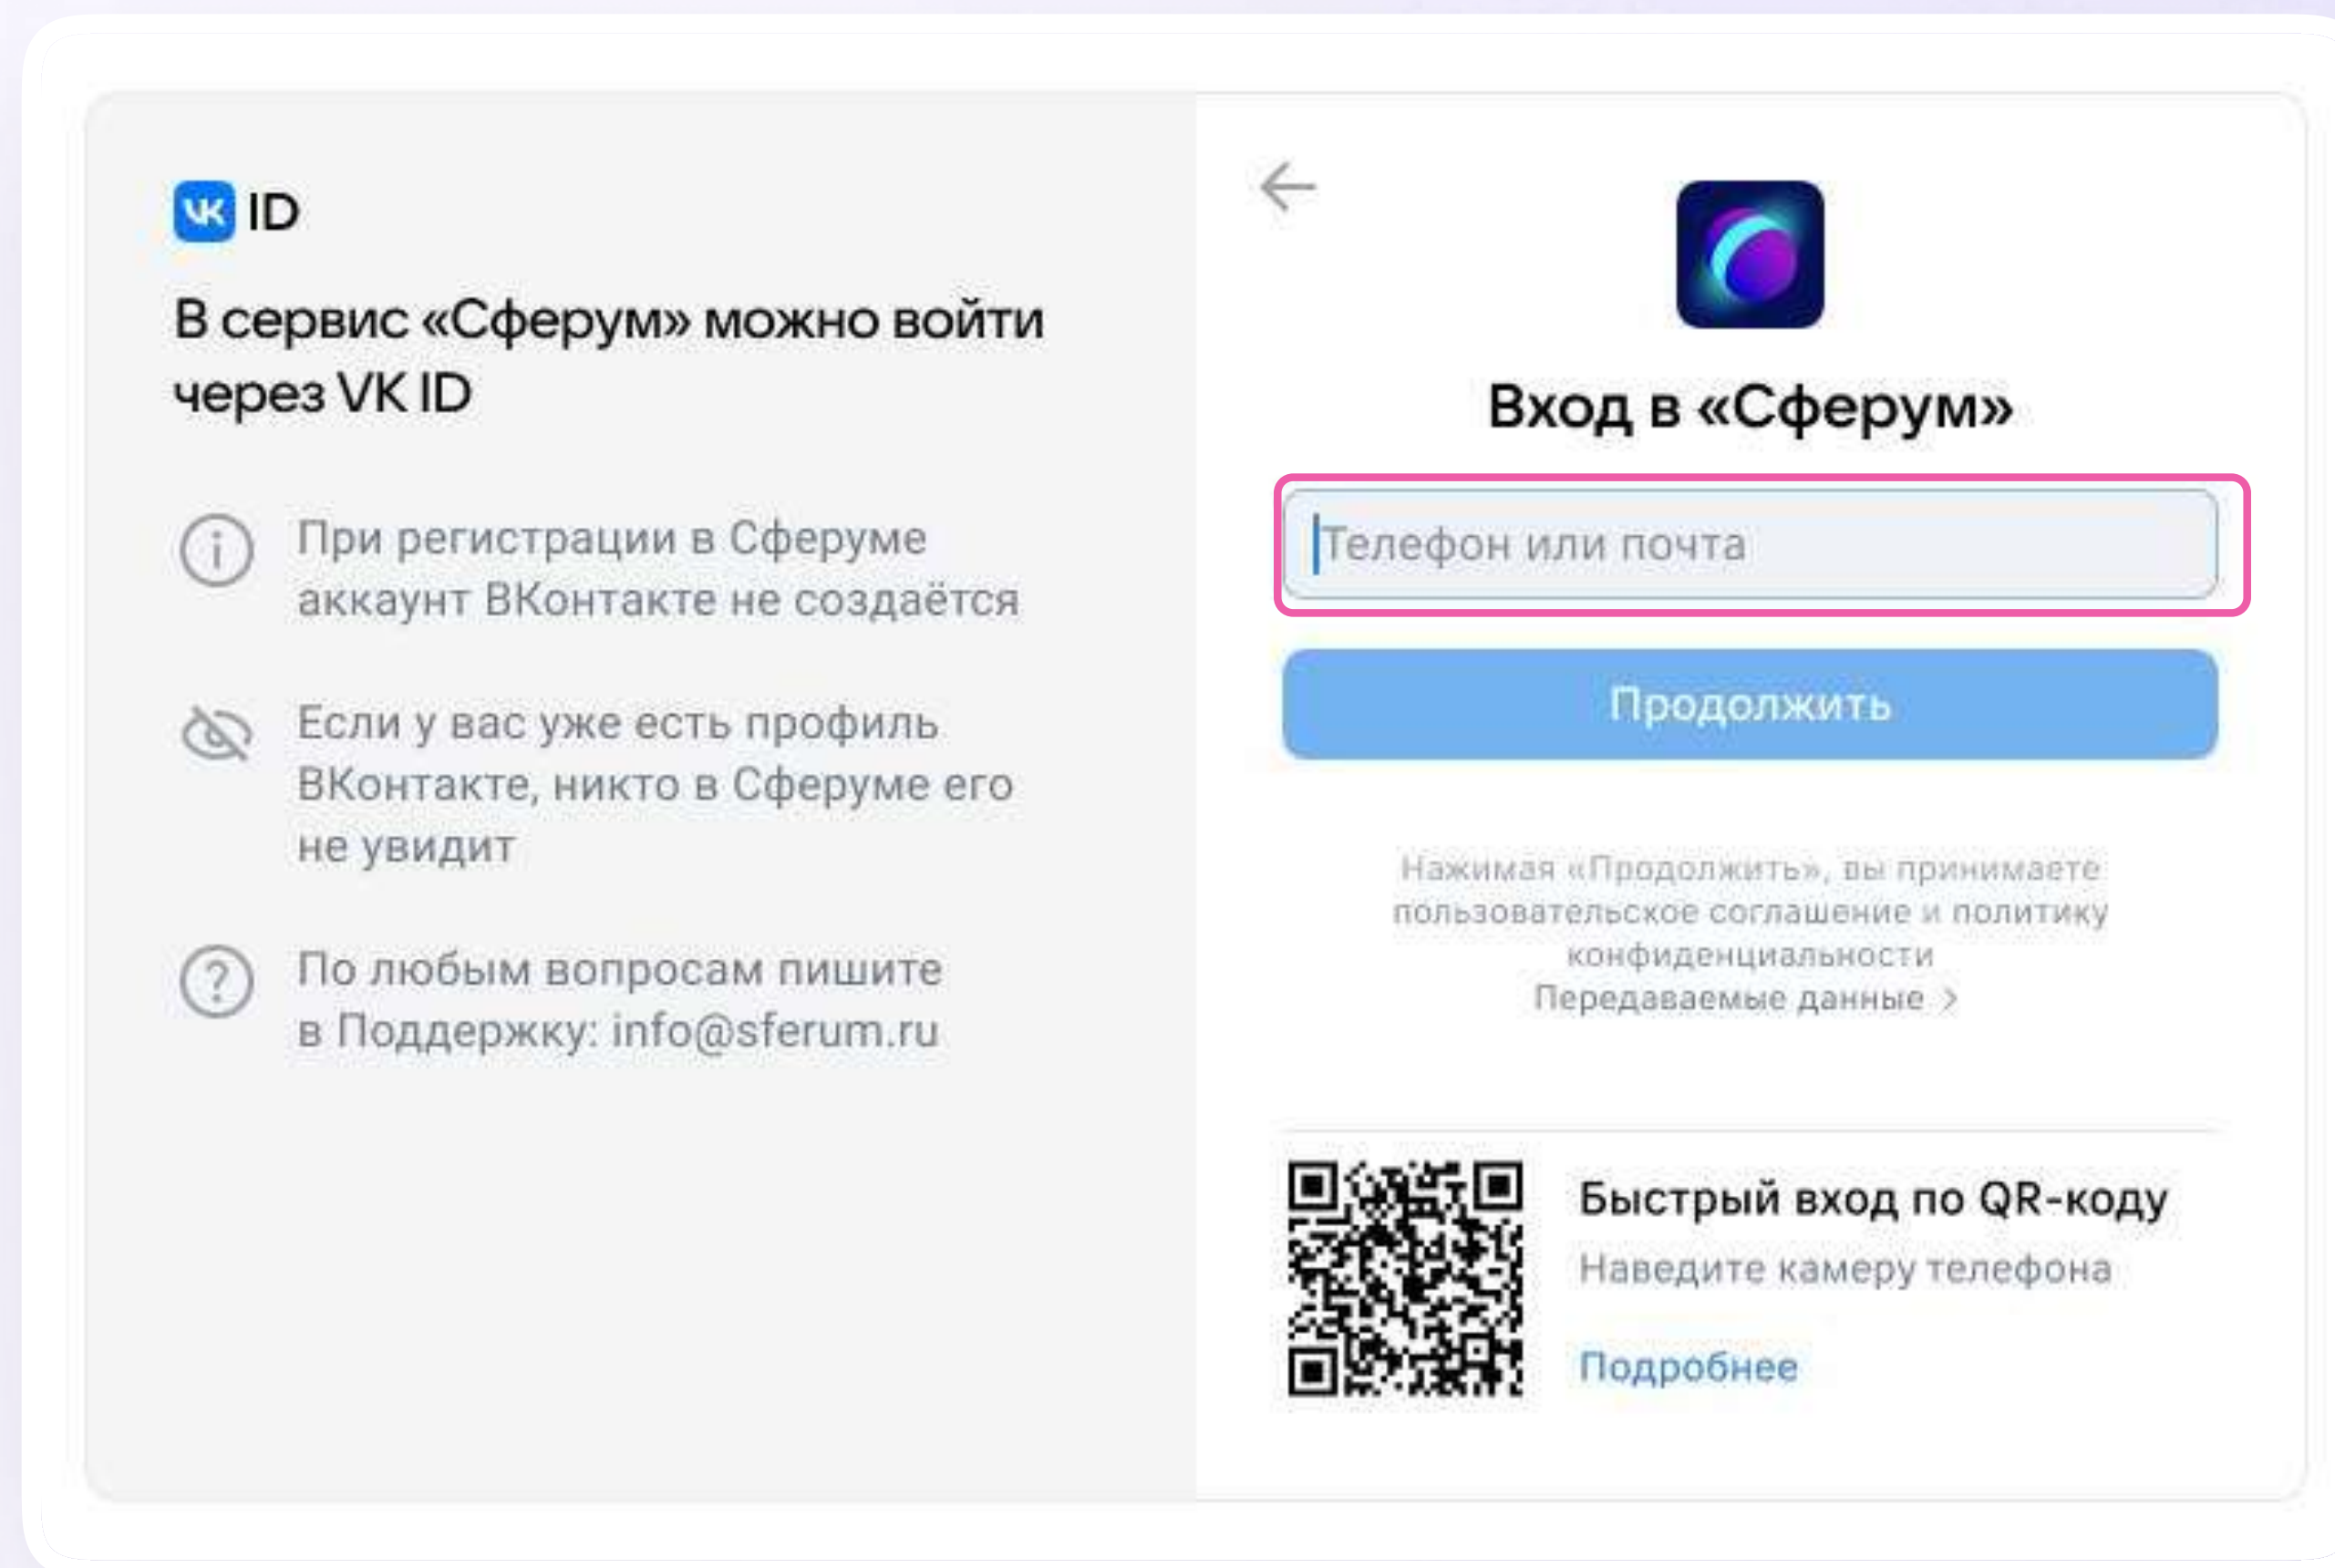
VK ID

В сервис «Сферум» можно войти через VK ID

При регистрации в Сферуме аккаунт ВКонтакте не создаётся

Если у вас уже есть профиль ВКонтакте, никто в Сферуме его не увидит

По любым вопросам пишите в Поддержку: info@sferum.ru

Вход в «Сферум»

Телефон или почта

Продолжить

Нажимая «Продолжить», вы принимаете пользовательское соглашение и политику конфиденциальности

Передаваемые данные >

Быстрый вход по QR-коду

Наведите камеру телефона

Подробнее